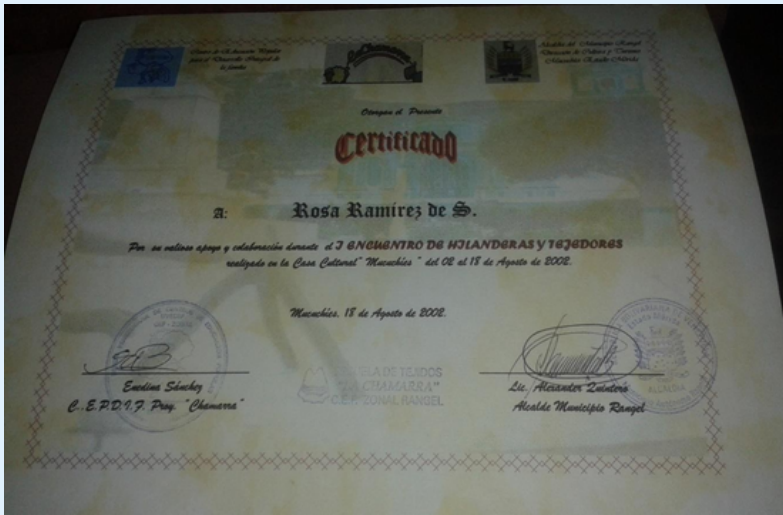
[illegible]

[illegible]

Otorgan el Presente

Certificado

a: Rosa Ramírez de S.

Por su valioso apoyo y colaboración durante el I ENCUENTRO DE HILANDERAS Y TEJEDORES realizado en la Casa Cultural "Mucuchíes" del 02 al 18 de Agosto de 2002.

Mucuchíes, 18 de Agosto de 2002.

Emelina Sánchez
C.E.P.D.I.F. Proy. "Chamarra"

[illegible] "CHAMARRA" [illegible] ZONAL RANGEL

Lic. Alexander Quintero
Alcalde Municipio Rangel